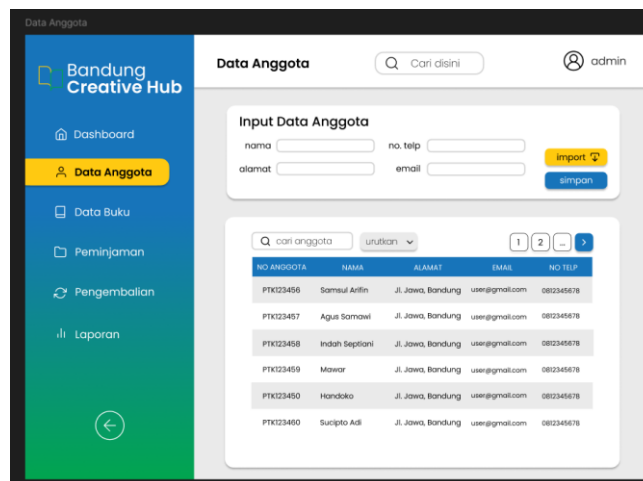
Data Anggota

Bandung Creative Hub

Dashboard

Data Anggota

Data Buku

Peminjaman

Pengembalian

Laporan

Data Anggota

Cari disini

admin

Input Data Anggota

nama

no. telp

alamat

email

import

simpan

cari anggota

urutkan

1 2 ...

| NO ANGGOTA | NAMA | ALAMAT | EMAIL | NO TELP |
|---|---|---|---|---|
| PTK123456 | Samsul Arifin | Jl. Jawa, Bandung | user@gmail.com | 0812345678 |
| PTK123457 | Agus Samawi | Jl. Jawa, Bandung | user@gmail.com | 0812345678 |
| PTK123458 | Indah Septiani | Jl. Jawa, Bandung | user@gmail.com | 0812345678 |
| PTK123459 | Mawar | Jl. Jawa, Bandung | user@gmail.com | 0812345678 |
| PTK123450 | Handoko | Jl. Jawa, Bandung | user@gmail.com | 0812345678 |
| PTK123460 | Sucipto Adi | Jl. Jawa, Bandung | user@gmail.com | 0812345678 |